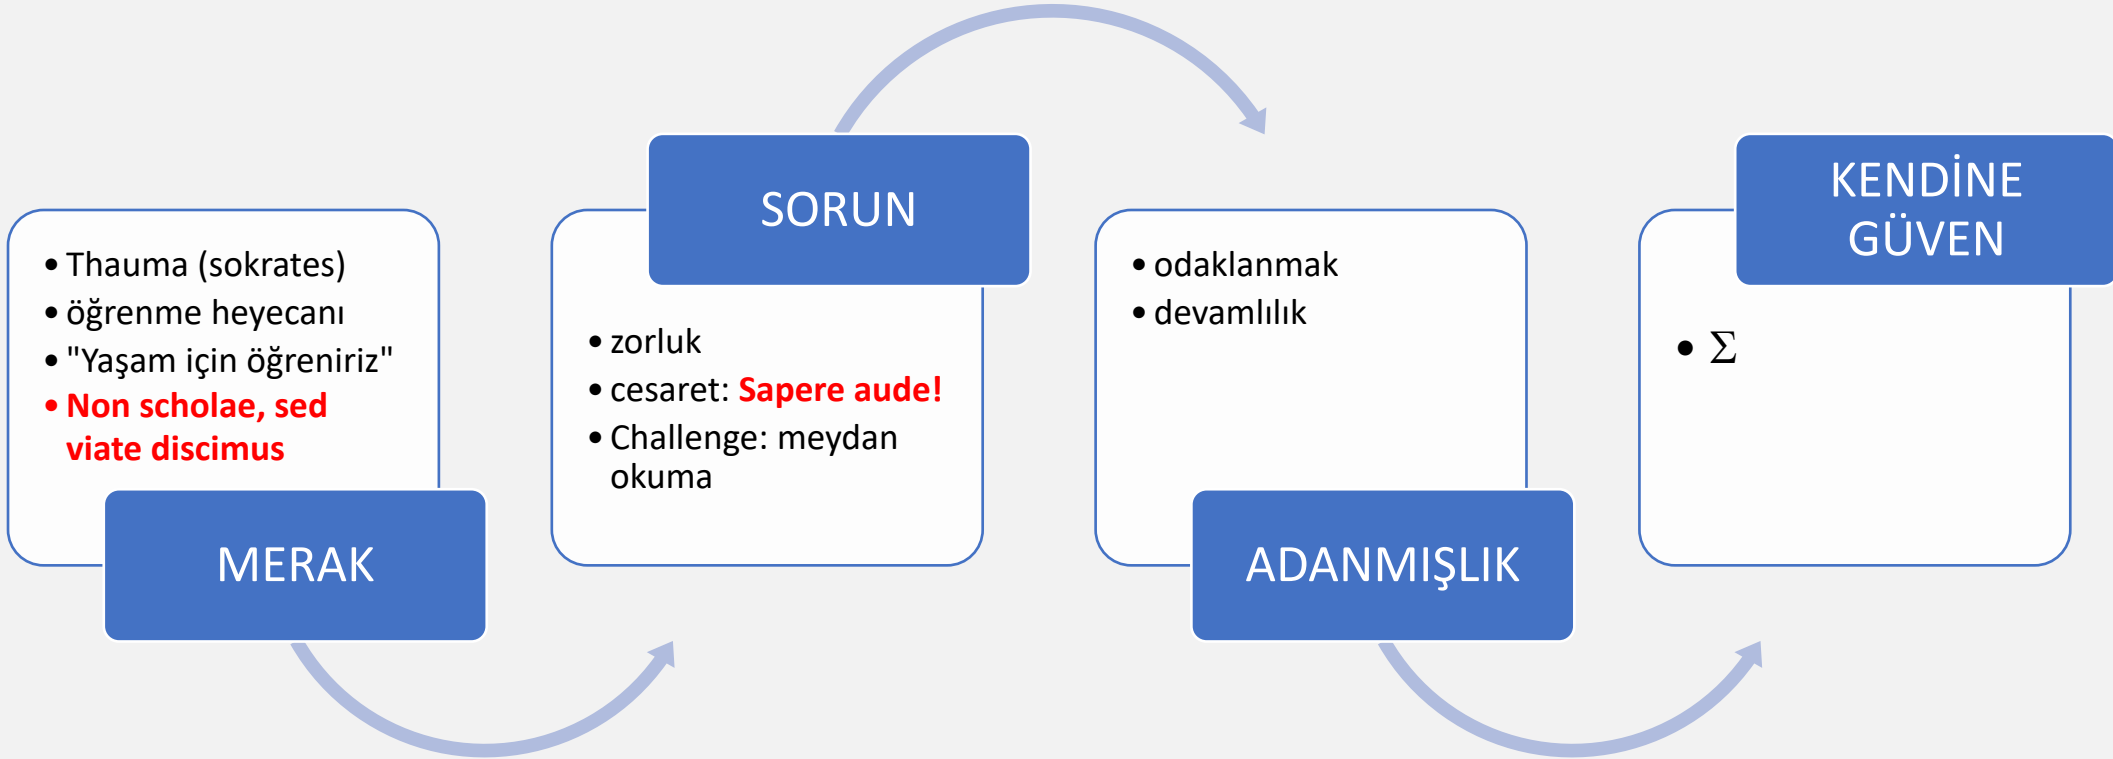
• Thauma (sokrates)
• öğrenme heyecanı
• "Yaşam için öğreniriz"
• Non scholae, sed viate discimus

MERAK

SORUN

• zorluk
• cesaret: Sapere aude!
• Challenge: meydan okuma

• odaklanmak
• devamlılık

ADANMIŞLIK

KENDİNE GÜVEN

• $\Sigma$